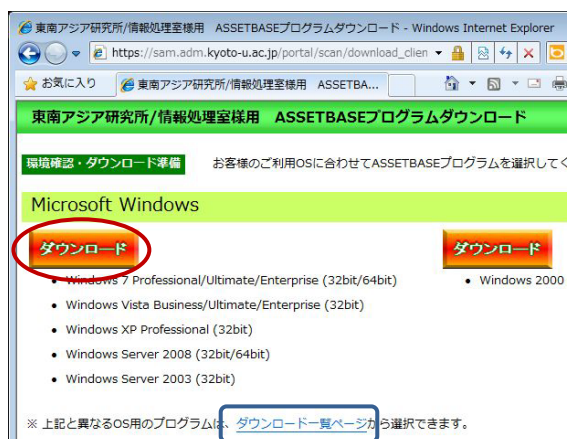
東南アジア研究所/情報処理室様用 ASSETBASEプログラムダウンロード - Windows Internet Explorer

https://sam.adm.kyoto-u.ac.jp/portal/scan/download_clien

お気に入り

東南アジア研究所/情報処理室様用 ASSETBA...

東南アジア研究所/情報処理室様用 ASSETBASEプログラムダウンロード

環境確認・ダウンロード準備

お客様のご利用OSに合わせてASSETBASEプログラムを選択してく

Microsoft Windows

ダウンロード

- Windows 7 Professional/Ultimate/Enterprise (32bit/64bit)
- Windows Vista Business/Ultimate/Enterprise (32bit)
- Windows XP Professional (32bit)
- Windows Server 2008 (32bit/64bit)
- Windows Server 2003 (32bit)

ダウンロード

- Windows 2000

※ 上記と異なるOS用のプログラムは、ダウンロード一覧ページから選択できます。